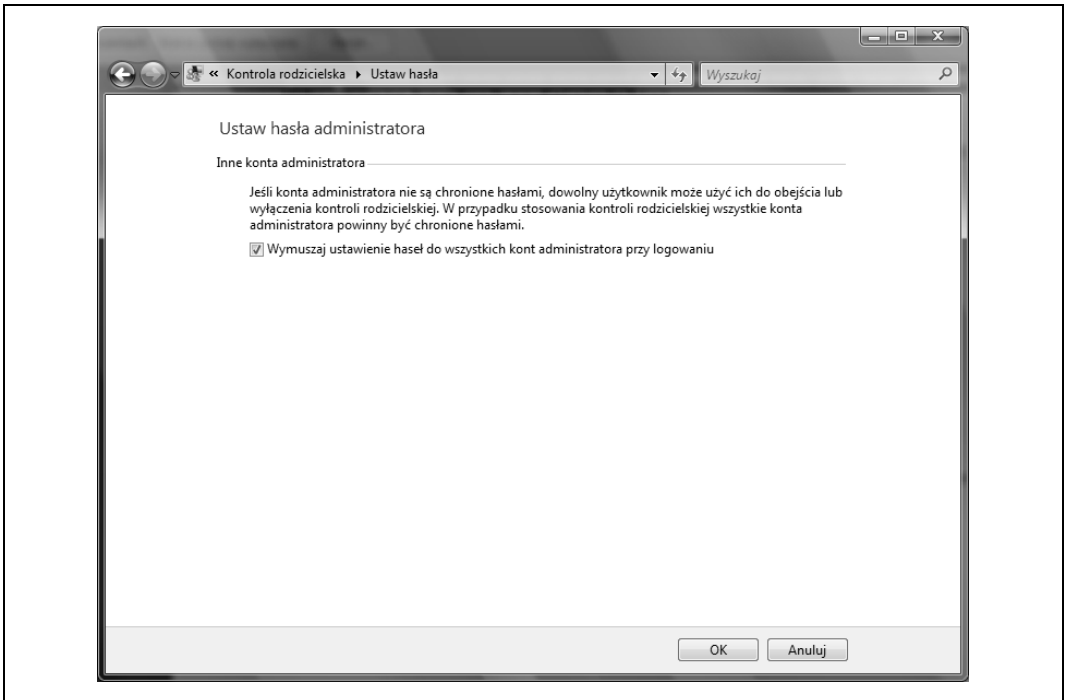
« Kontrola rodzicielska ▸ Ustaw hasła

Wyszukaj

Ustaw hasła administratora

Inne konta administratora

Jeśli konta administratora nie są chronione hasłami, dowolny użytkownik może użyć ich do obejścia lub wyłączenia kontroli rodzicielskiej. W przypadku stosowania kontroli rodzicielskiej wszystkie konta administratora powinny być chronione hasłami.

Wymuszaj ustawienie haseł do wszystkich kont administratora przy logowaniu

OK

Anuluj